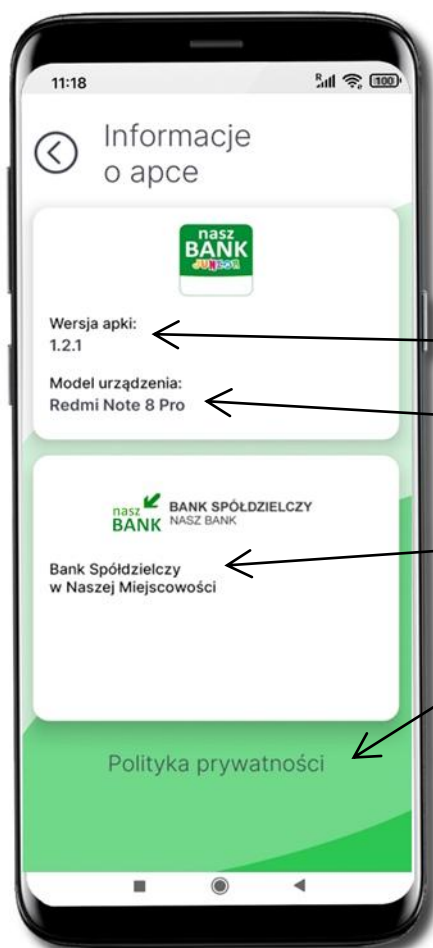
11:18

100

Informacje o apce

nasz BANK JUNIOR

Wersja apki:
1.2.1

Model urządzenia:
Redmi Note 8 Pro

nasz BANK BANK SPÓŁDZIELCZY NASZ BANK

Bank Spółdzielczy
w Naszej Miejscowości

Polityka prywatności